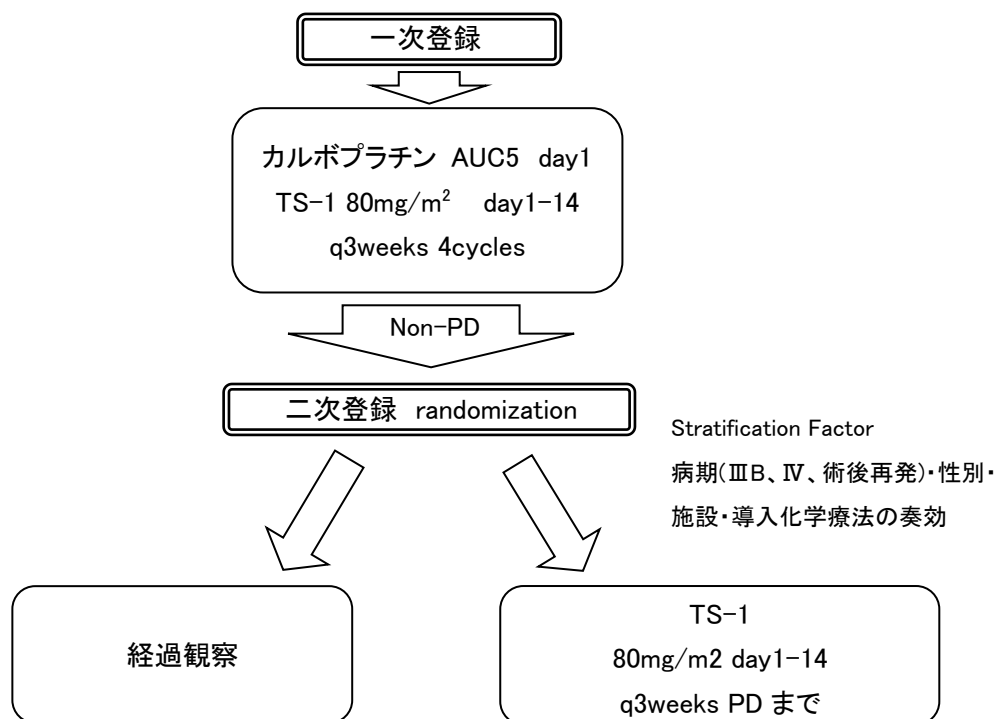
一次登録

カルボプラチン AUC5 day1
TS-1 80mg/m$^2$ day1-14
q3weeks 4cycles

Non-PD

二次登録 randomization

Stratification Factor
病期(ⅢB、Ⅳ、術後再発)・性別・施設・導入化学療法の奏効

経過観察

TS-1
80mg/m2 day1-14
q3weeks PD まで